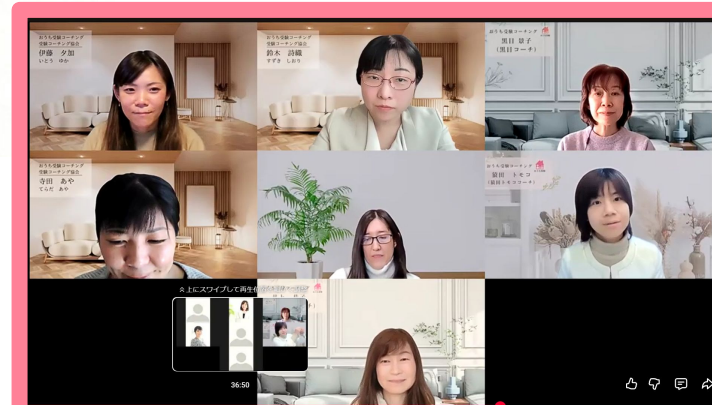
おうち受験コーチング
受験コーチング協会
伊藤 夕加
いとう ゆか

おうち受験コーチング
受験コーチング協会
鈴木 詩織
すずき しおり

おうち受験コーチング
黒田 慧子
(黒田コーチ)

おうち受験コーチング
受験コーチング協会
寺田 あや
てらだ あや

おうち受験コーチング
盛田 トモコ
(盛田トモココーチ)

上にスワイプして再生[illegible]

36:50